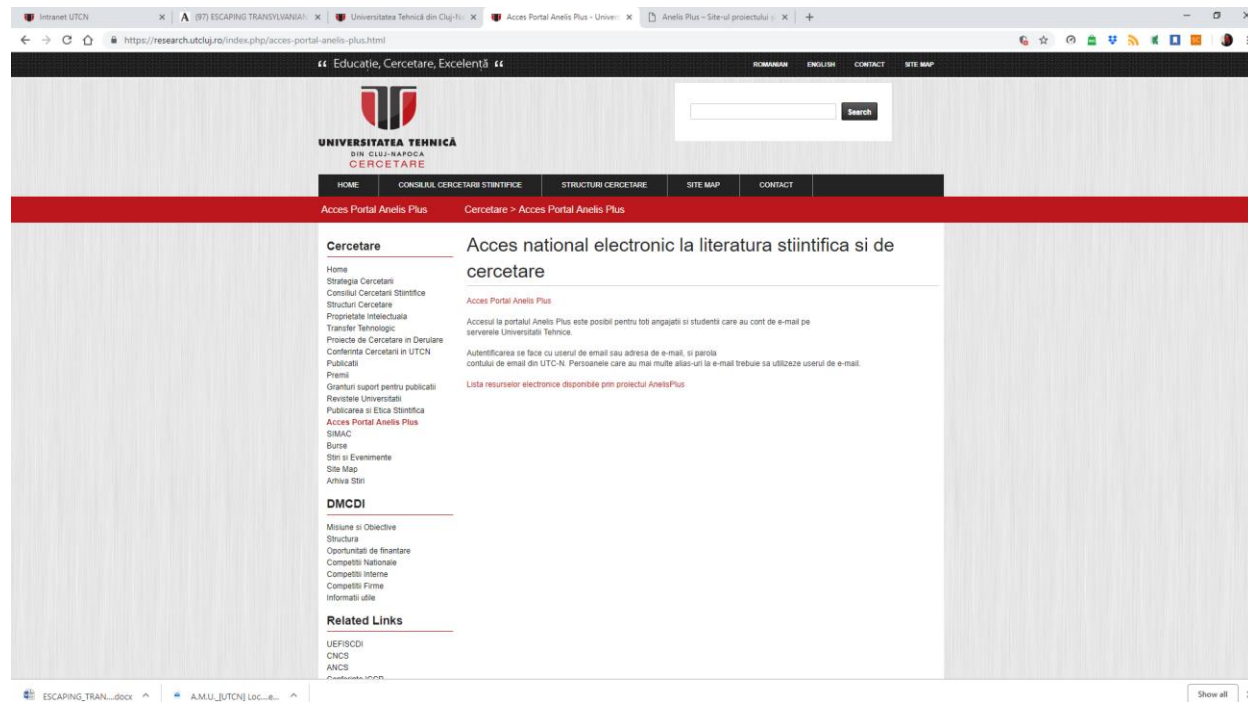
Intranet UTCN | (97) ESCAPING TRANSYLVANIA | Universitatea Tehnică din Cluj-N | Acces Portal Anelis Plus - Univer | Anelis Plus – Site-ul proiectului | +

https://research.utcluj.ro/index.php/acces-portal-anelis-plus.html

« Educație, Cercetare, Excelență «

ROMANIAN ENGLISH CONTACT SITE MAP

UNIVERSITATEA TEHNICĂ
DIN CLUJ-NAPOCA
CERCETARE

Search

HOME | CONSILIUL CERCETARII STIINTIFICE | STRUCTURI CERCETARE | SITE MAP | CONTACT

Acces Portal Anelis Plus

Cercetare > Acces Portal Anelis Plus

Cercetare

Home
Strategia Cercetarii
Consiliul Cercetarii Stiintifice
Structuri Cercetare
Proprietate Intelectuala
Transfer Tehnologic
Proiecte de Cercetare in Derulare
Conferinta Cercetarii in UTCN
Publicatii
Premii
Granturi suport pentru publicatii
Revistele Universitatii
Publicarea si Etica Stiintifica
Acces Portal Anelis Plus
SIMAC
Burse
Stiri si Evenimente
Site Map
Arhiva Stiri

DMCDI

Misiune si Obiective
Structura
Oportunitati de finantare
Competitii Nationale
Competitii Interne
Competitii Firme
Informatii utile

Related Links

UEFISCDI
CNCS
ANCS
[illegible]

Acces national electronic la literatura stiintifica si de cercetare

Acces Portal Anelis Plus

Accesul la portalul Anelis Plus este posibil pentru toti angajatii si studentii care au cont de e-mail pe serverele Universitatii Tehnice.

Autentificarea se face cu userul de email sau adresa de e-mail, si parola contului de email din UTC-N. Persoanele care au mai multe alias-uri la e-mail trebuie sa utilizeze userul de e-mail.

Lista resurselor electronice disponibile prin proiectul AnelisPlus

ESCAPING_TRAN....docx | A.M.U._[UTCN] Loc....e... | Show all